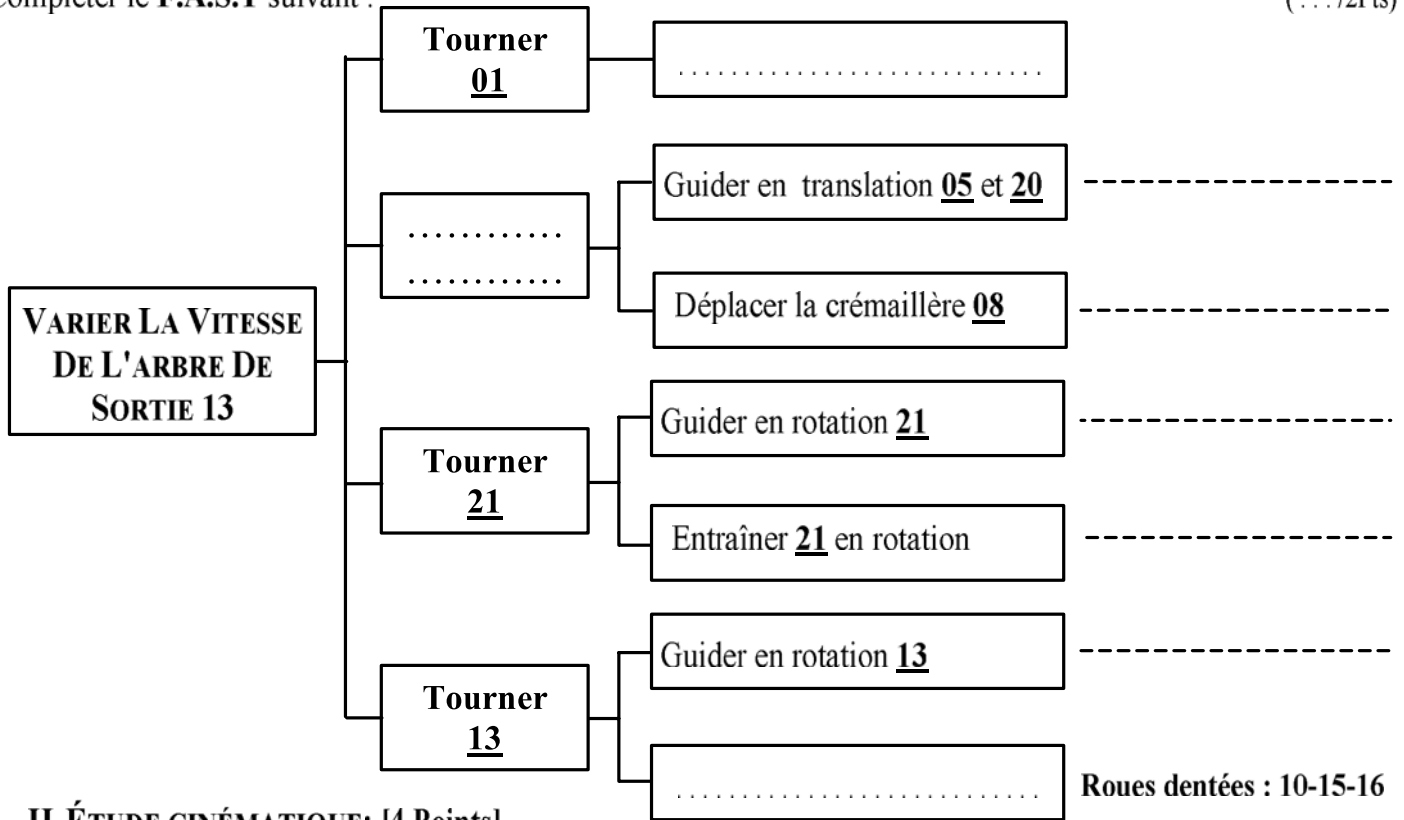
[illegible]ompléter le F.A.S.T suivant : (…/2Pts)

VARIER LA VITESSE DE L'ARBRE DE SORTIE 13

Tourner 01

…………………………

…………
…………

Guider en translation 05 et 20 ---------------

Déplacer la crémaillère 08 ---------------

Tourner 21

Guider en rotation 21 ---------------

Entraîner 21 en rotation ---------------

Tourner 13

Guider en rotation 13 ---------------

…………………………

Roues dentées : 10-15-16

II. ÉTUDE CINÉMATIQUE: [4 Points]